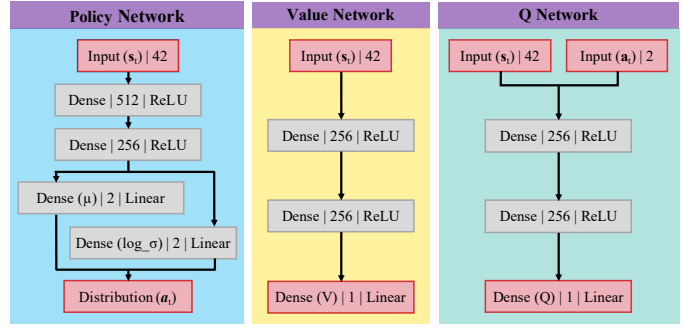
Policy Network

Input ($\mathbf{s}_t$) | 42

Dense | 512 | ReLU

Dense | 256 | ReLU

Dense (μ) | 2 | Linear

Dense (log_σ) | 2 | Linear

Distribution ($\boldsymbol{a}_t$)

Value Network

Input ($\mathbf{s}_t$) | 42

Dense | 256 | ReLU

Dense | 256 | ReLU

Dense (V) | 1 | Linear

Q Network

Input ($\mathbf{s}_t$) | 42

Input ($\mathbf{a}_t$) | 2

Dense | 256 | ReLU

Dense | 256 | ReLU

Dense (Q) | 1 | Linear